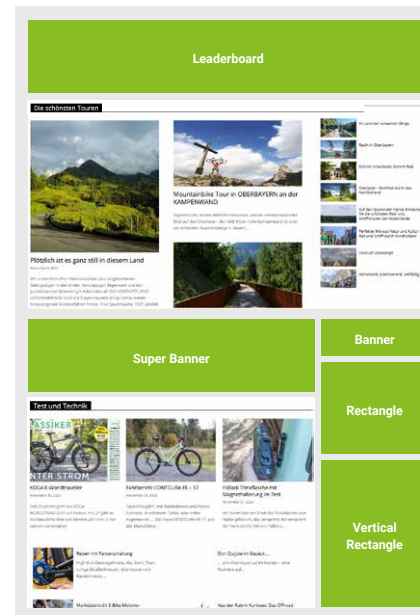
Leaderboard

Die schönsten Touren

Plötzlich ist es ganz still in diesem Land

Mountainbike Tour in OBERBAYERN an der KAMPENWAND

Super Banner

Banner

Rectangle

Test und Technik

ASSIKER

NTER STROM

KOGA E-Worldtraveller

Fahrbericht CORRATEC E-POWER... 57

Fidlock Trinkflasche mit Magnethalterung im Test

Vertical Rectangle